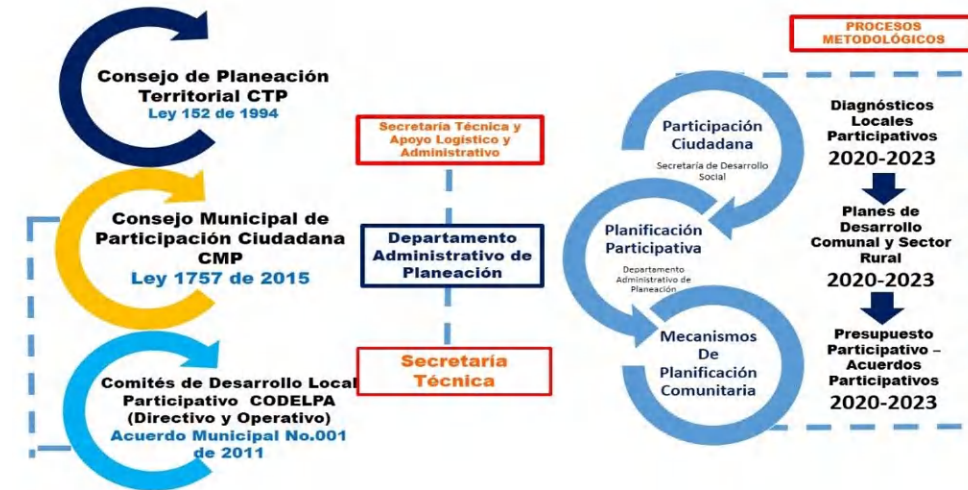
Consejo de Planeación Territorial CTP
Ley 152 de 1994

Consejo Municipal de Participación Ciudadana CMP
Ley 1757 de 2015

Comités de Desarrollo Local Participativo CODELPA (Directivo y Operativo)
Acuerdo Municipal No.001 de 2011

Secretaría Técnica y Apoyo Logístico y Administrativo

Departamento Administrativo de Planeación

Secretaría Técnica

PROCESOS METODOLÓGICOS

Participación Ciudadana
Secretaría de Desarrollo Social

Planificación Participativa
Departamento Administrativo de Planeación

Mecanismos De Planificación Comunitaria

Diagnósticos Locales Participativos
2020-2023

Planes de Desarrollo Comunal y Sector Rural
2020-2023

Presupuesto Participativo – Acuerdos Participativos
2020-2023